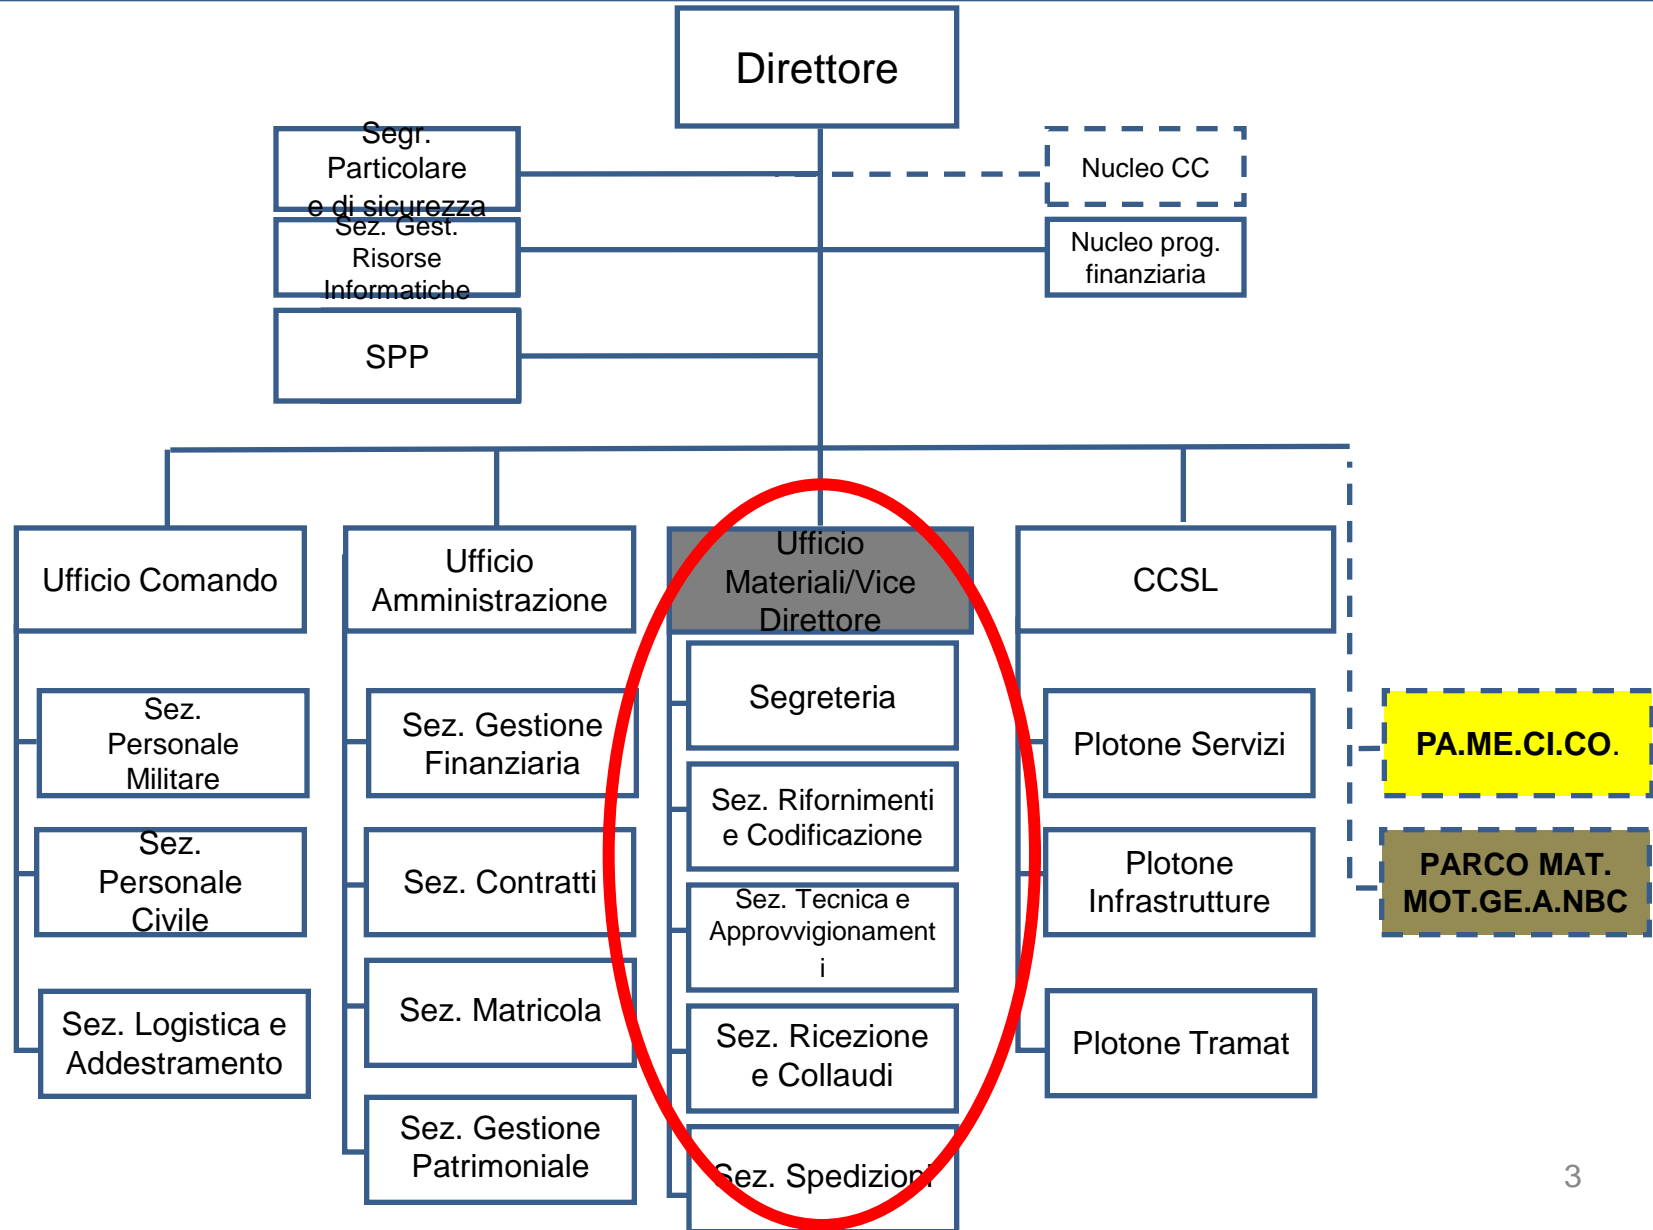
Direttore

Segr. Particolare e di sicurezza

Sez. Gest. Risorse Informatiche

SPP

Nucleo CC

Nucleo prog. finanziaria

Ufficio Comando

Sez. Personale Militare

Sez. Personale Civile

Sez. Logistica e Addestramento

Ufficio Amministrazione

Sez. Gestione Finanziaria

Sez. Contratti

Sez. Matricola

Sez. Gestione Patrimoniale

Ufficio Materiali/Vice Direttore

Segreteria

Sez. Rifornimenti e Codificazione

Sez. Tecnica e Approvvigionamenti

Sez. Ricezione e Collaudi

Sez. Spedizioni

CCSL

Plotone Servizi

Plotone Infrastrutture

Plotone Tramat

PA.ME.CI.CO.

PARCO MAT. MOT.GE.A.NBC

3